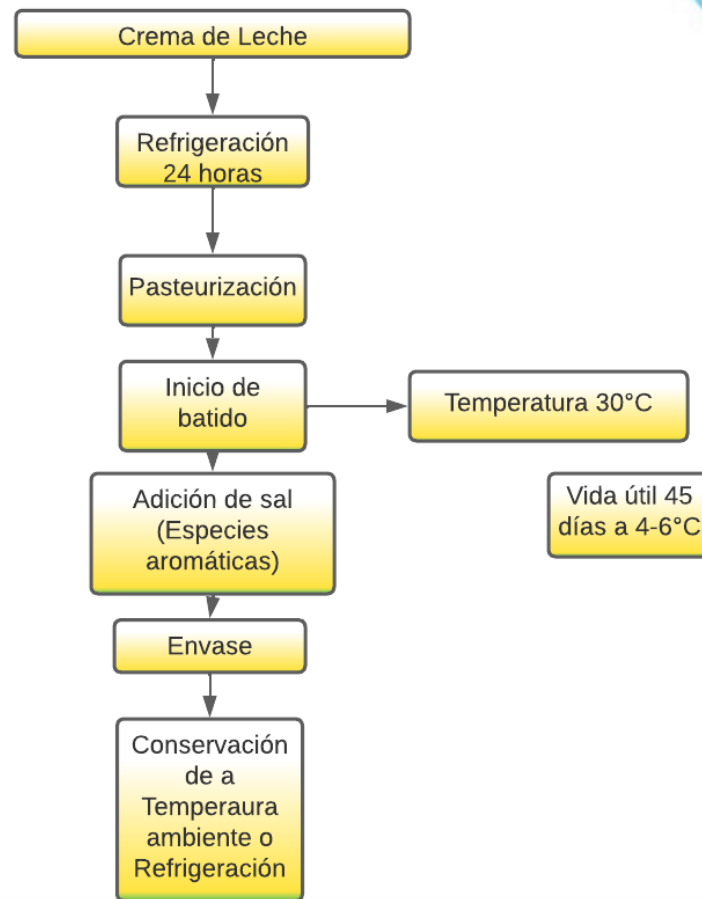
Crema de Leche

Refrigeración 24 horas

Pasteurización

Inicio de batido

Temperatura 30°C

Adición de sal (Especies aromáticas)

Vida útil 45 días a 4-6°C

Envase

Conservación de a Temperaura ambiente o Refrigeración